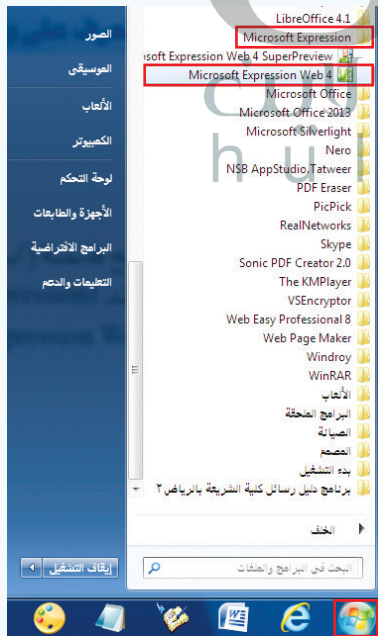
LibreOffice 4.1
Microsoft Expression
osoft Expression Web 4 SuperPreview
Microsoft Expression Web 4
Microsoft Office
Microsoft Office 2013
Microsoft Silverlight
Nero
NSB AppStudio,Tatweer
PDF Eraser
PicPick
RealNetworks
Skype
Sonic PDF Creator 2.0
The KMPlayer
VSEncryptor
Web Easy Professional 8
Web Page Maker
Windroy
WinRAR
الألعاب
البرامج الملحقة
الصيانة
المصمم
بدء التشغيل
برنامج دليل رسائل كلية الشريعة بالرياض٢

الخلف

البحث في البرامج والملفات

الصور
الموسيقى
الألعاب
الكمبيوتر
لوحة التحكم
الأجهزة والطابعات
البرامج الافتراضية
التعليمات والدعم

إيقاف التشغيل